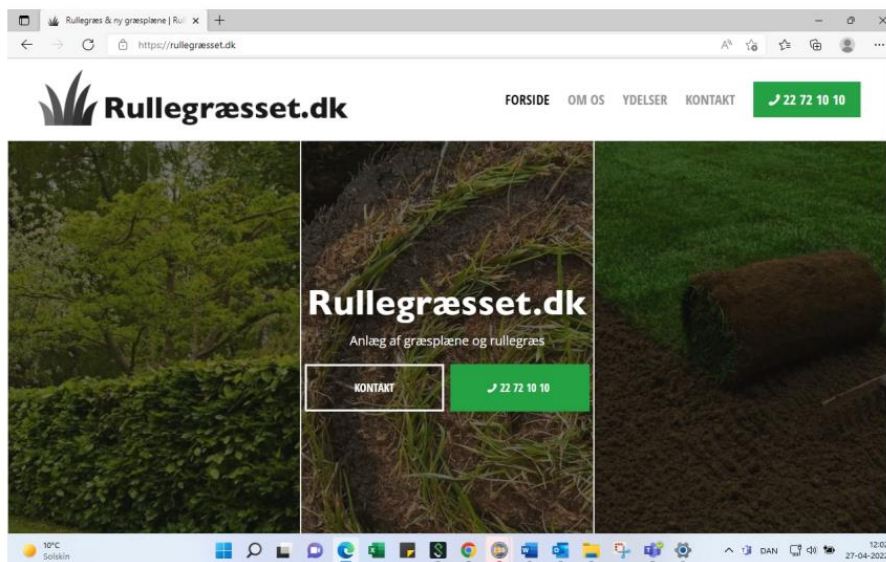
Rullegræs & ny græsplæne | Rul ×
https://rullegræsset.dk

Rullegræsset.dk

FORSIDE OM OS YDELSER KONTAKT 22 72 10 10

Rullegræsset.dk

Anlæg af græsplæne og rullegræs

KONTAKT

22 72 10 10

10°C
Solskin

DAN

12:0
27-04-202